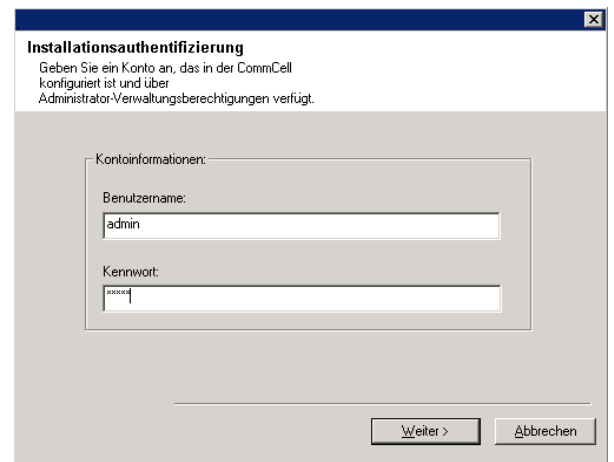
Installationsauthentifizierung

Geben Sie ein Konto an, das in der CommCell konfiguriert ist und über Administrator-Verwaltungsberechtigungen verfügt.

Kontoinformationen:

Benutzername:

admin

Kennwort:

*****

Weiter >

Abbrechen